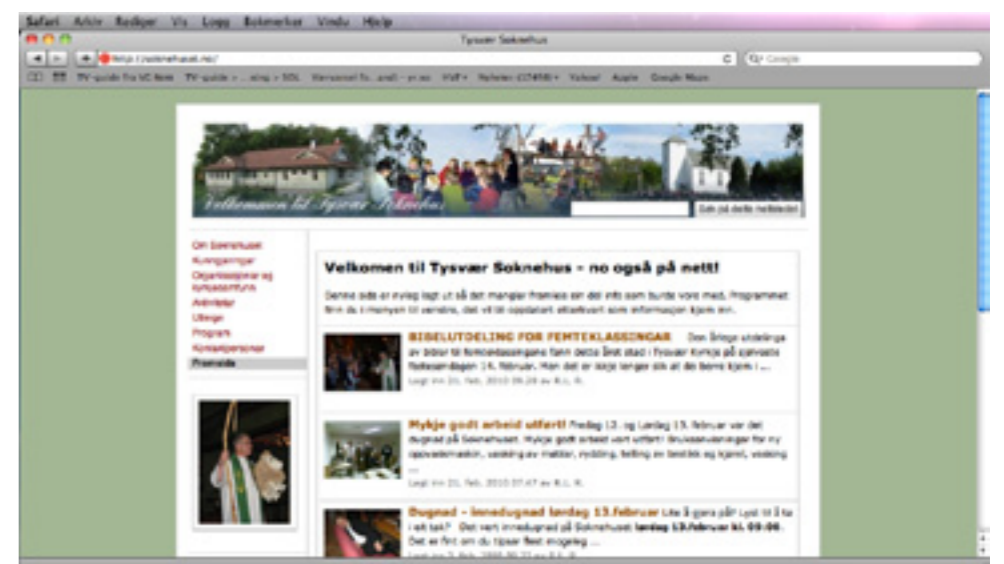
Safari Arkiv Rediger Vis Logg Bokmerker Vindu Hjelp

Tysvær Soknehus

http://soknehuset.no/

Google

TV-guide fra VG Nett TV-guide > ... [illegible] Yahoo! Apple Google Maps

Velkommen til Tysvær Soknehus

Søk på dette nettstedet

Om Soknehuset
Kunngjeringar
Organisasjonar og kyrkjelydsarbeid
Aktivitetar
Utleige
Program
Kontaktpersonar
Framside

Velkomen til Tysvær Soknehus - no også på nett!

Denne sida er nyleg lagt ut så det manglar framleis en del info som burde vore med. Programmet finn du i menyen til venstre, det vil bli oppdatert etterkvart som informasjon kjem inn.

BIBELUTDELING FOR FEMTEKLASSINGAR Den årlege utdelinga av bibler til femteklassingane fann dette året stad i Tysvær Kyrkje på sjølvaste fastesøndagen 14. februar. Men det er ikkje lenger slik at de berre kjem i ...
Lagt inn 21. feb. 2010 09:28 av K.L. R.

Mykje godt arbeid utført! Fredag 12. og Lørdag 13. februar var det dugnad på Soknehuset. Mykje godt arbeid vart utført! Bruksanvendingar for ny oppvaskmaskin, vasking av matter, rydding, telling av bestikk og kjøkkentøy, vasking ...
Lagt inn 21. feb. 2010 07:47 av K.L. R.

Dugnad - innedugnad lørdag 13.februar Lite å gjera på? Lyst til å ta i eit tak? Det vert innedugnad på Soknehuset lørdag 13.februar kl. 09:00. Det er fint om du tipsar fleir engasjerte ...
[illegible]